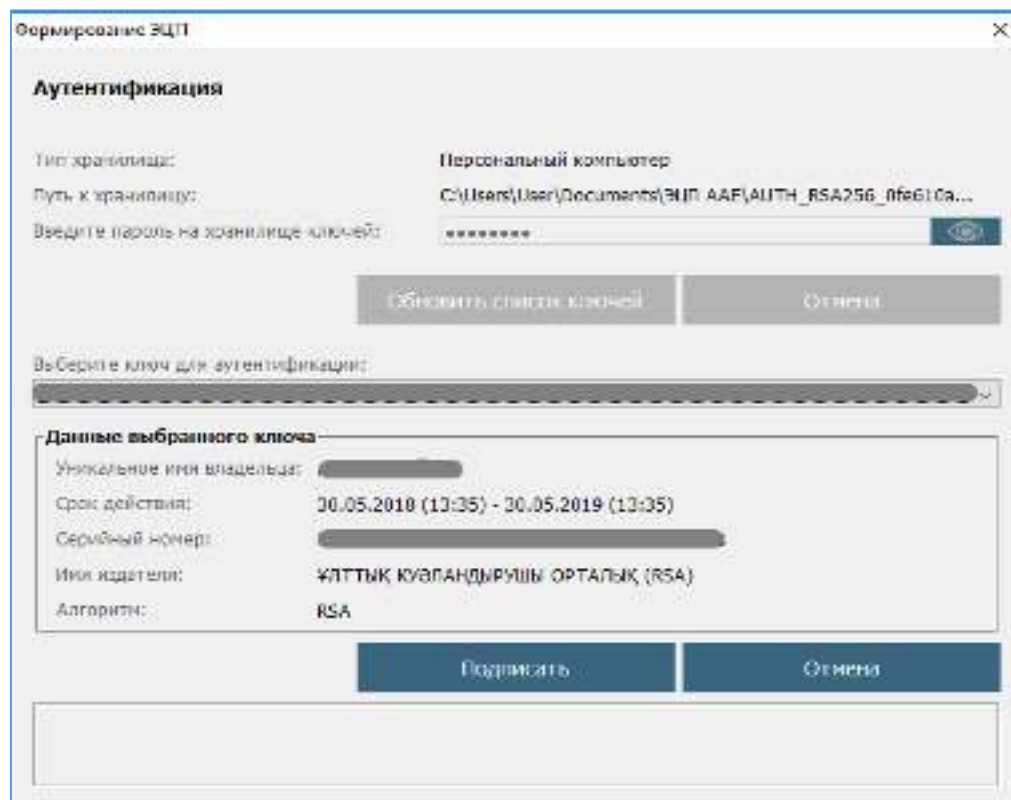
Формирование ЭЦП

Аутентификация

Тип хранилища: Персональный компьютер

Путь к хранилищу: C:\Users\User\Documents\ЭЦП AAE\AUTH_RSA256_0fe610a...

Введите пароль на хранилище ключей: ••••••••

Обновить список ключей

Отмена

Выберите ключ для аутентификации:

Данные выбранного ключа

Уникальное имя владельца: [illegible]

Срок действия: 30.05.2018 (13:35) - 30.05.2019 (13:35)

Серийный номер: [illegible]

Имя издателя: ҰЛТТЫҚ КУӘЛАНДЫРУШЫ ОРТАЛЫҚ (RSA)

Алгоритм: RSA

Подписать

Отмена